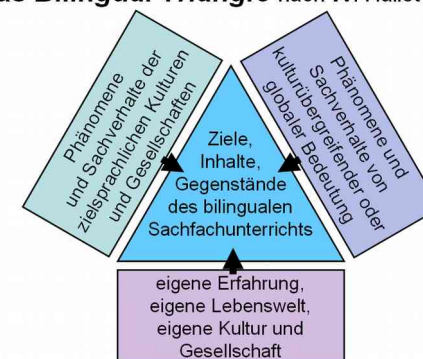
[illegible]as Bilingual Triangle nach W. Hallet

Phänomene und Sachverhalte der zielsprachlichen Kulturen und Gesellschaften

Phänomene und Sachverhalte von kulturübergreifender oder globaler Bedeutung

Ziele, Inhalte, Gegenstände des bilingualen Sachfachunterrichts

eigene Erfahrung, eigene Lebenswelt, eigene Kultur und Gesellschaft